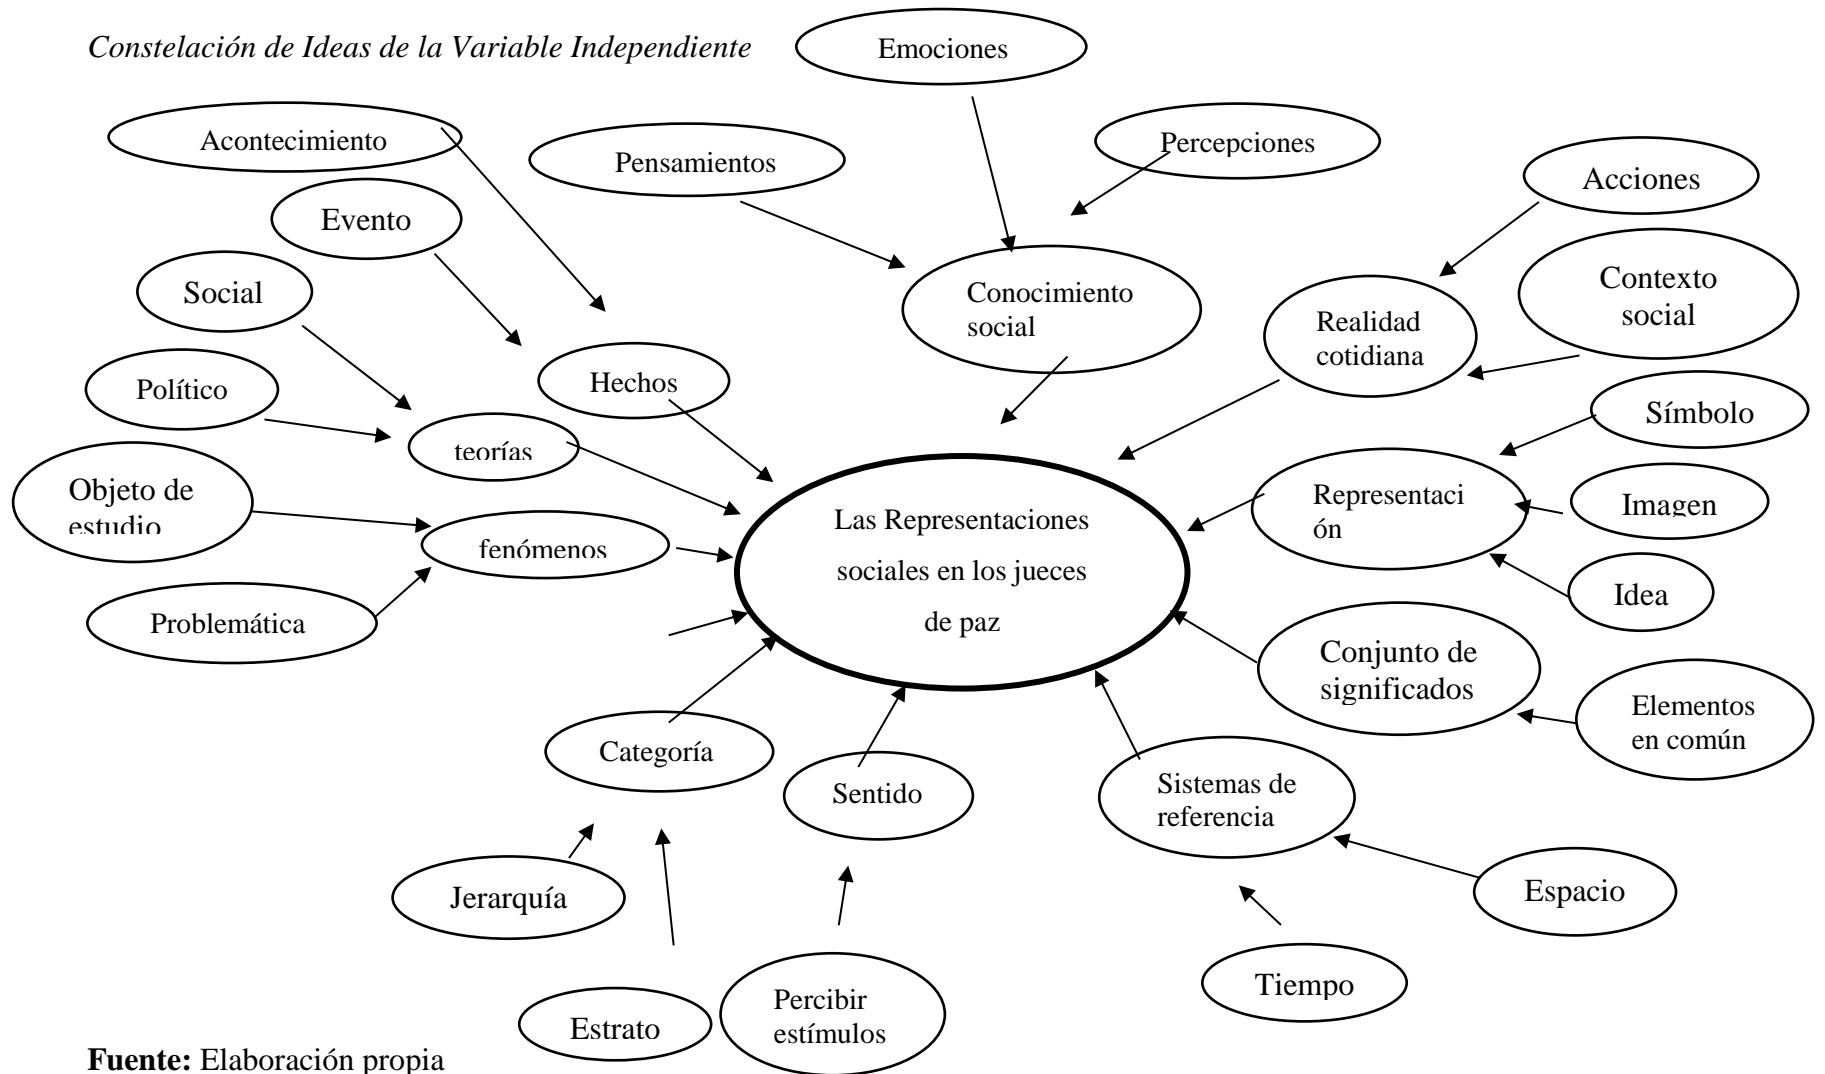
Constelación de Ideas de la Variable Independiente

Emociones

Acontecimiento

Pensamientos

Percepciones

Acciones

Evento

Social

Conocimiento social

Realidad cotidiana

Contexto social

Hechos

Político

teorías

Símbolo

Objeto de estudio

fenómenos

Las Representaciones sociales en los jueces de paz

Representaci ón

Imagen

Idea

Problemática

Conjunto de significados

Elementos en común

Categoría

Sentido

Sistemas de referencia

Jerarquía

Espacio

Tiempo

Estrato

Percibir estímulos

**Fuente:** Elaboración propia